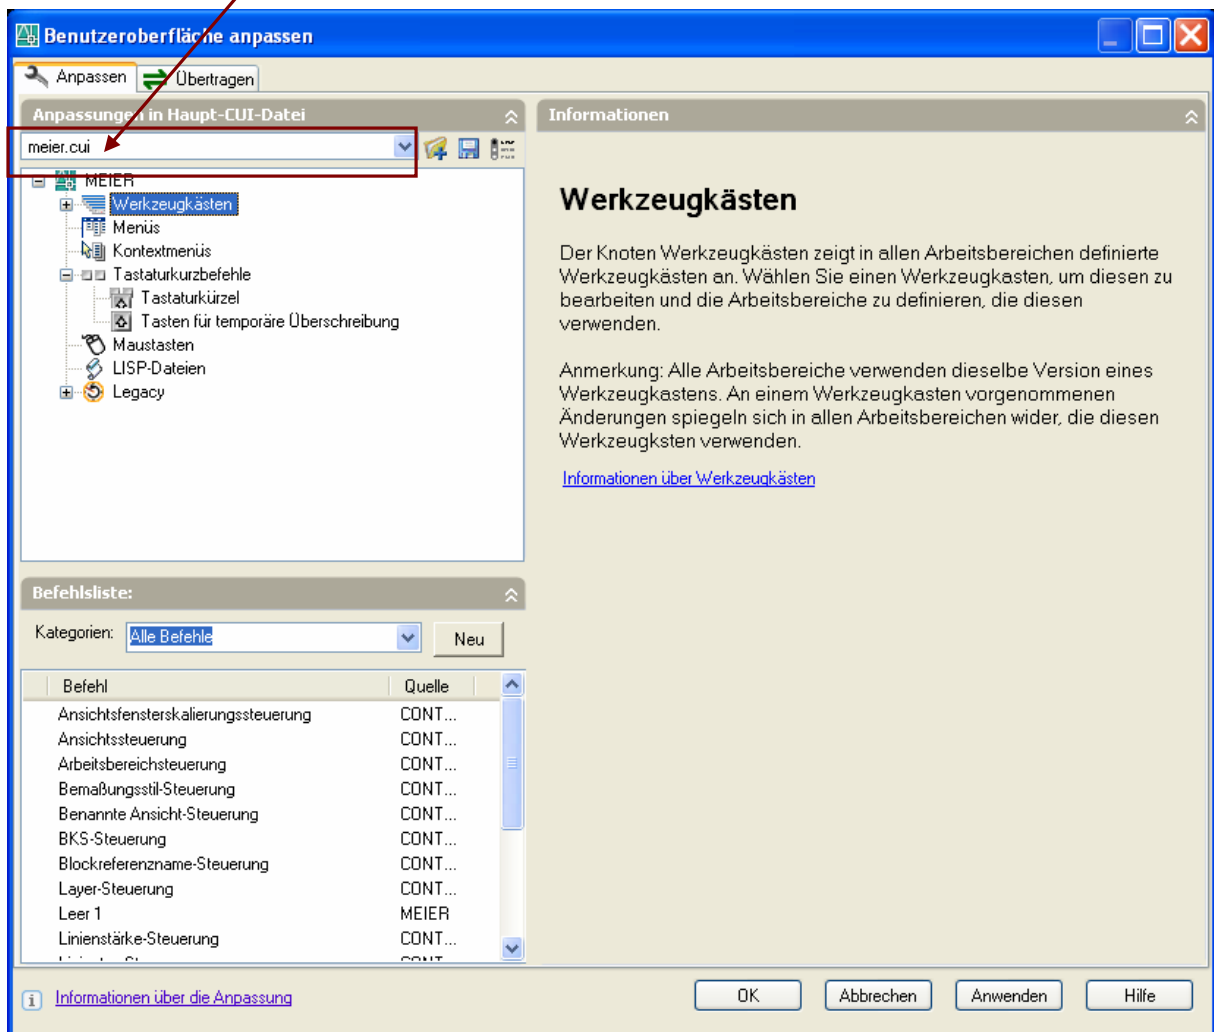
Benutzeroberfläche anpassen

Anpassen | Übertragen

Anpassungen in Haupt-CUI-Datei

meier.cui

MEIER
Werkzeugkästen
Menüs
Kontextmenüs
Tastaturkurzbefehle
Tastaturkürzel
Tasten für temporäre Überschreibung
Maustasten
LISP-Dateien
Legacy

Informationen

Werkzeugkästen

Der Knoten Werkzeugkästen zeigt in allen Arbeitsbereichen definierte Werkzeugkästen an. Wählen Sie einen Werkzeugkasten, um diesen zu bearbeiten und die Arbeitsbereiche zu definieren, die diesen verwenden.

Anmerkung: Alle Arbeitsbereiche verwenden dieselbe Version eines Werkzeugkastens. An einem Werkzeugkasten vorgenommenen Änderungen spiegeln sich in allen Arbeitsbereichen wider, die diesen Werkzeugksten verwenden.

Informationen über Werkzeugkästen

Befehlsliste:

Kategorien: Alle Befehle | Neu

| Befehl | Quelle |
|---|---|
| Ansichtsfensterskalierungssteuerung | CONT... |
| Ansichtssteuerung | CONT... |
| Arbeitsbereichsteuerung | CONT... |
| Bemaßungsstil-Steuerung | CONT... |
| Benannte Ansicht-Steuerung | CONT... |
| BKS-Steuerung | CONT... |
| Blockreferenzname-Steuerung | CONT... |
| Layer-Steuerung | CONT... |
| Leer 1 | MEIER |
| Linienstärke-Steuerung | CONT... |

Informationen über die Anpassung

OK | Abbrechen | Anwenden | Hilfe